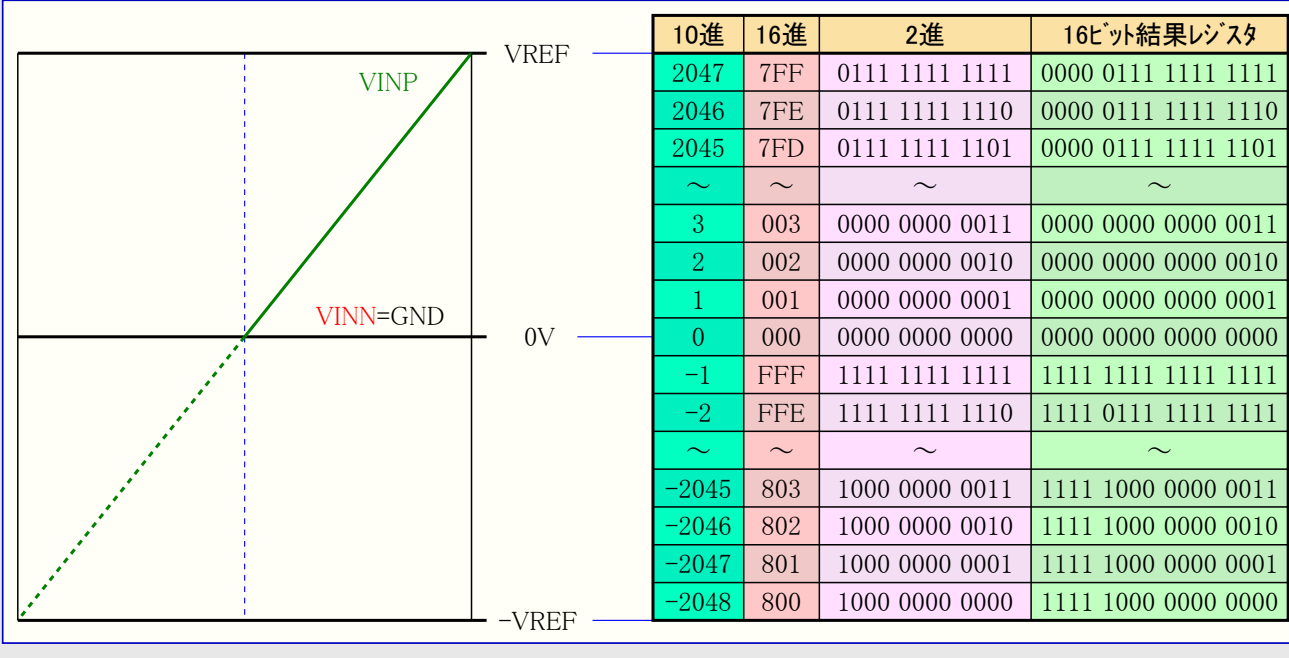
VINP

VINN=GND

VREF

0V

−VREF

| 10進 | 16進 | 2進 | 16ビット結果レジスタ |
|---|---|---|---|
| 2047 | 7FF | 0111 1111 1111 | 0000 0111 1111 1111 |
| 2046 | 7FE | 0111 1111 1110 | 0000 0111 1111 1110 |
| 2045 | 7FD | 0111 1111 1101 | 0000 0111 1111 1101 |
| ～ | ～ | ～ | ～ |
| 3 | 003 | 0000 0000 0011 | 0000 0000 0000 0011 |
| 2 | 002 | 0000 0000 0010 | 0000 0000 0000 0010 |
| 1 | 001 | 0000 0000 0001 | 0000 0000 0000 0001 |
| 0 | 000 | 0000 0000 0000 | 0000 0000 0000 0000 |
| −1 | FFF | 1111 1111 1111 | 1111 1111 1111 1111 |
| −2 | FFE | 1111 1111 1110 | 1111 0111 1111 1111 |
| ～ | ～ | ～ | ～ |
| −2045 | 803 | 1000 0000 0011 | 1111 1000 0000 0011 |
| −2046 | 802 | 1000 0000 0010 | 1111 1000 0000 0010 |
| −2047 | 801 | 1000 0000 0001 | 1111 1000 0000 0001 |
| −2048 | 800 | 1000 0000 0000 | 1111 1000 0000 0000 |